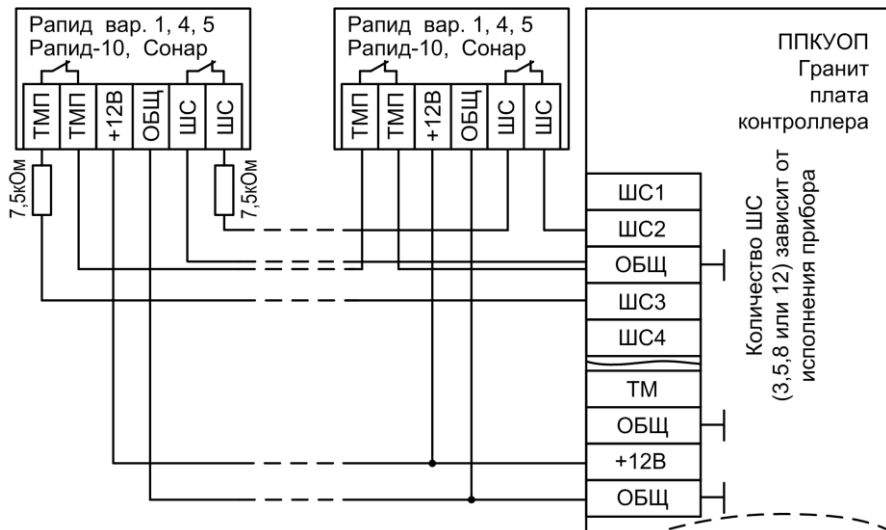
Рапид вар. 1, 4, 5
Рапид-10, Сонар

ТМП
ТМП
+12В
ОБЩ
ШС
ШС

7,5кОм
7,5кОм

Рапид вар. 1, 4, 5
Рапид-10, Сонар

ТМП
ТМП
+12В
ОБЩ
ШС
ШС

ППКУОП
Гранит
плата
контроллера

ШС1
ШС2
ОБЩ
ШС3
ШС4
ТМ
ОБЩ
+12В
ОБЩ

Количество ШС
(3,5,8 или 12) зависит от
исполнения прибора